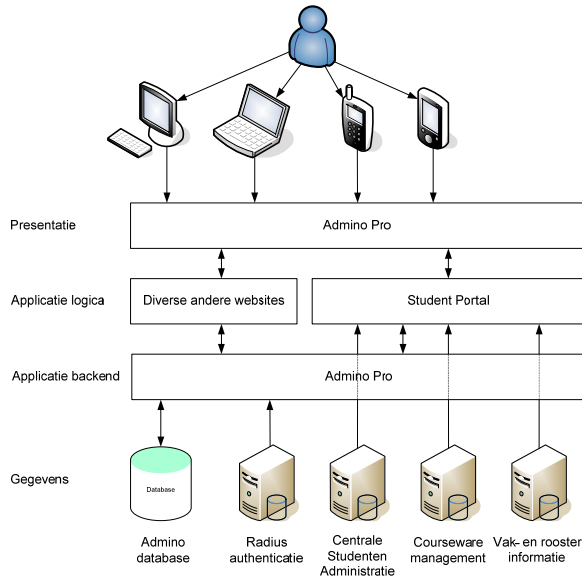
Presentatie

Admino Pro

Applicatie logica

Diverse andere websites

Student Portal

Applicatie backend

Admino Pro

Gegevens

Database

Admino database

Radius authenticatie

Centrale Studenten Administratie

Courseware management

Vak- en rooster informatie